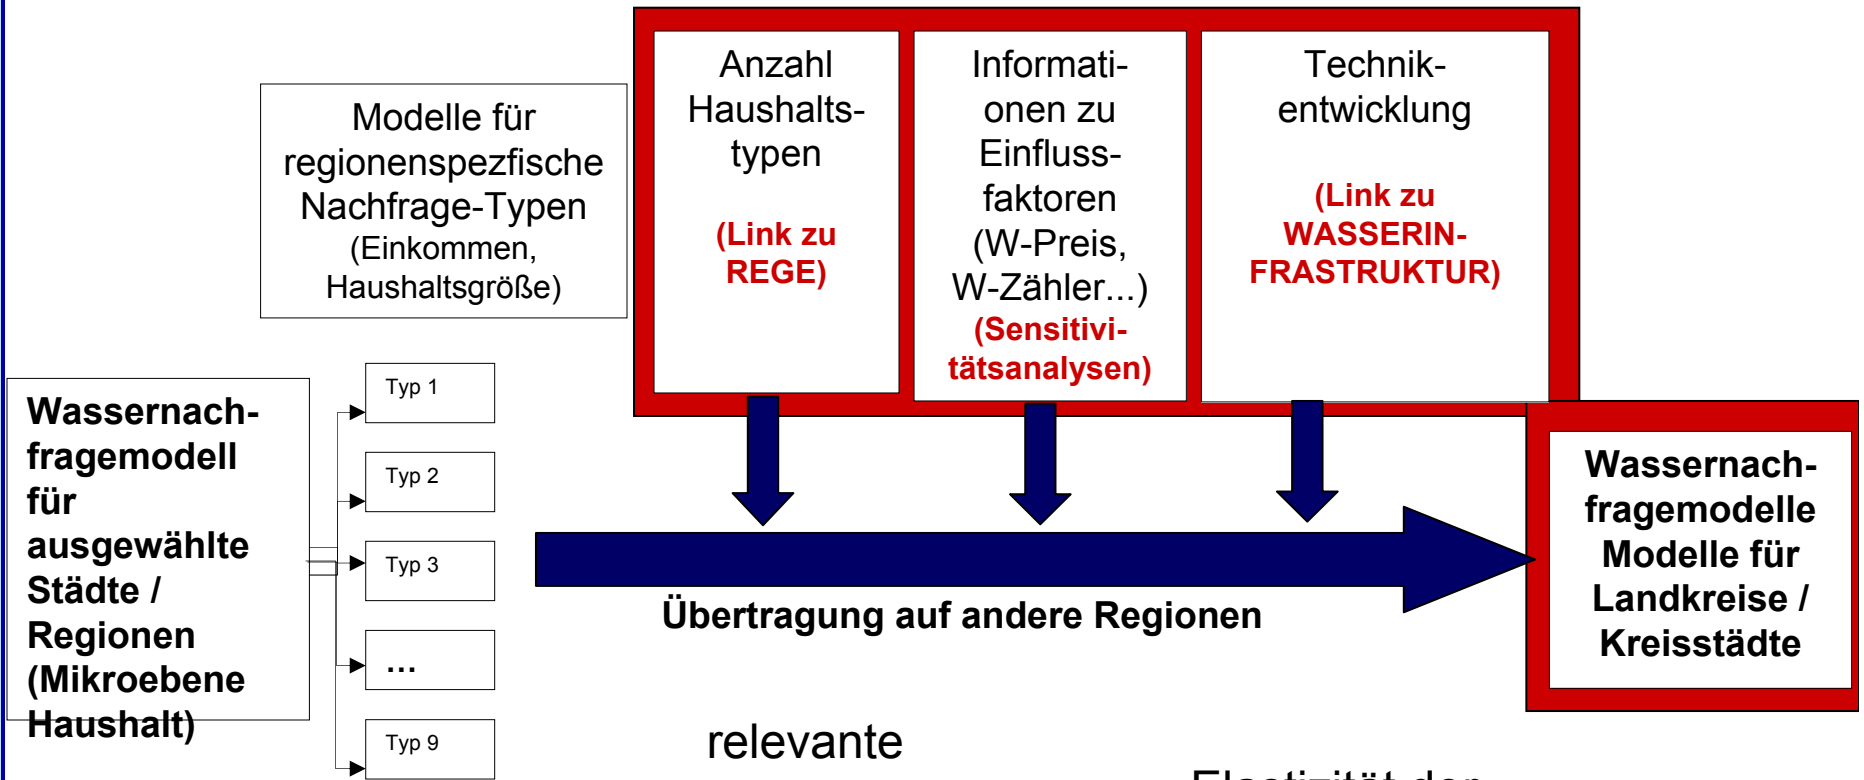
Modelle für regionenspezfische Nachfrage-Typen (Einkommen, Haushaltsgröße)

Anzahl Haushaltstypen

(Link zu REGE)

Informationen zu Einflussfaktoren (W-Preis, W-Zähler...)

(Sensitivitätsanalysen)

Technikentwicklung

(Link zu WASSERINFRASTRUKTUR)

Wassernachfragemodell für ausgewählte Städte / Regionen (Mikroebene Haushalt)

Typ 1

Typ 2

Typ 3

...

Typ 9

Übertragung auf andere Regionen

Wassernachfragemodelle Modelle für Landkreise / Kreisstädte

relevante

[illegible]